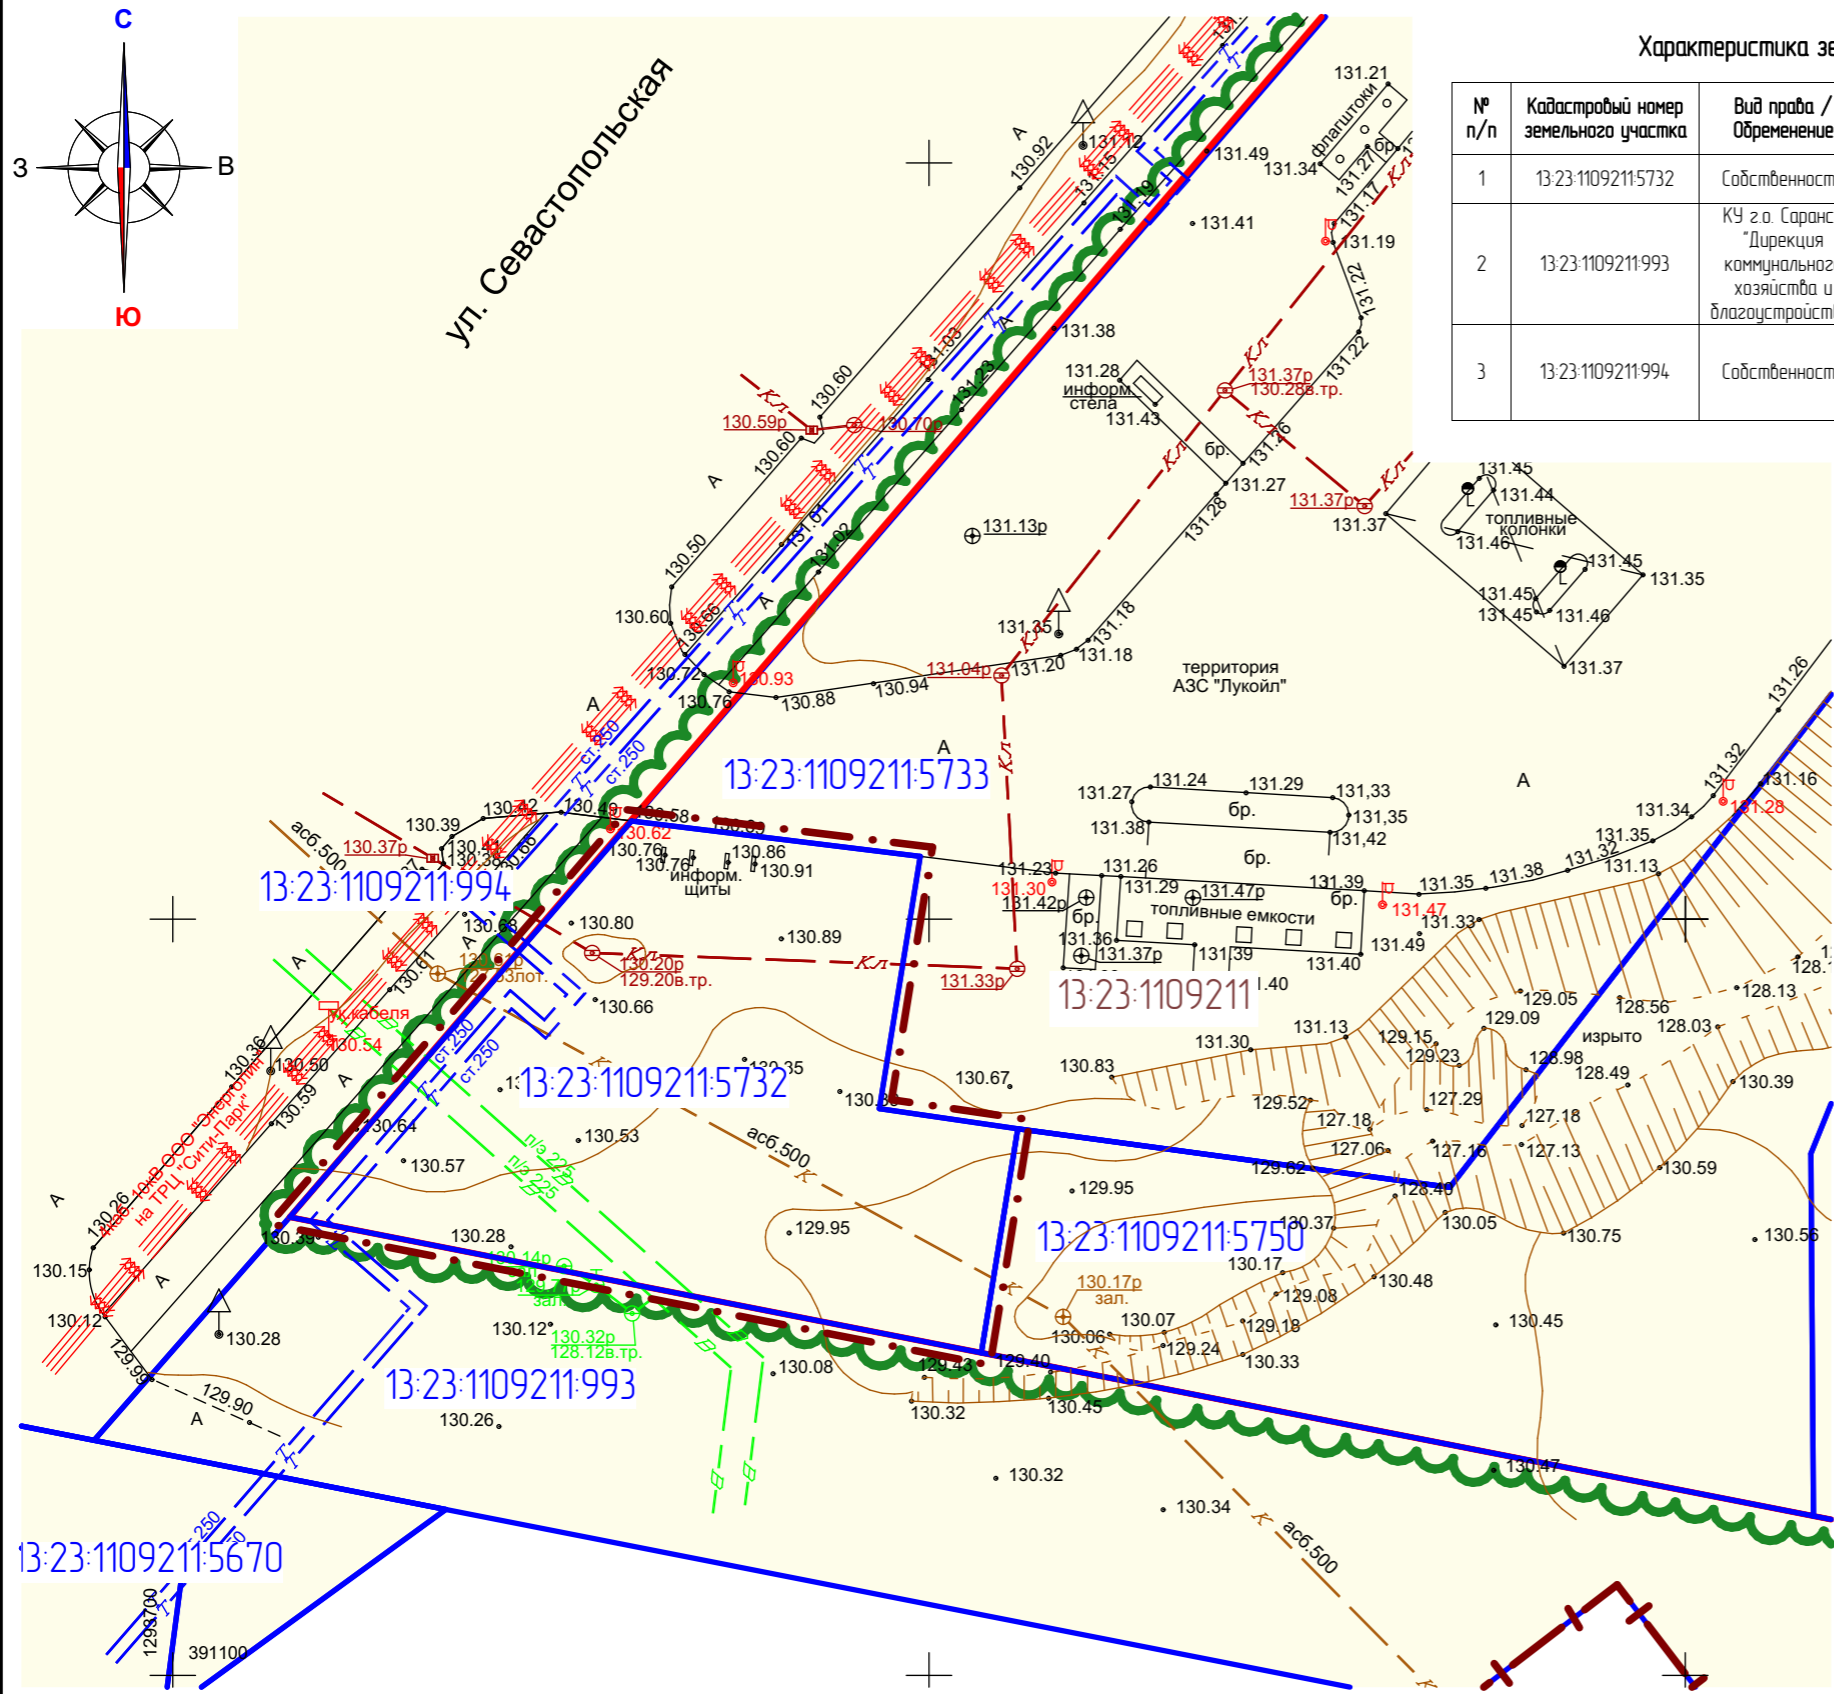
С
З
В
Ю

ул. Севастопольская

Характеристика зе

| № п/п | Кадастровый номер земельного участка | Вид права / Обременение |
|---|---|---|
| 1 | 13:23:1109211:5732 | Собственност |
| 2 | 13:23:1109211:993 | КУ г.о. Саранс "Дирекция коммунальног хозяйства и благоустройст |
| 3 | 13:23:1109211:994 | Собственност |

13:23:1109211:5733
13:23:1109211:994
13:23:1109211:5732
13:23:1109211
13:23:1109211:5750
13:23:1109211:993
13:23:1109211:5670

территория АЗС "Лукойл"
топливные колонки
топливные емкости
информ. стела
информ. щиты
флагштоки
изрыто
бр.
Кл
аб.500
асб.500
ст.250
п/э.225
м.кабеля
зал.

131.21
131.49
131.34
131.41
131.19
131.38
131.28
131.43
131.27
131.13р
131.37р
130.28в.тр.
131.37
131.45
131.44
131.46
131.35
131.37
131.18
131.20
131.04р
131.35
130.92
130.60
130.59р
130.70р
130.50
130.60
130.72
130.76
130.88
130.94
130.93
130.39
130.37р
130.58
130.62
130.80
130.89
130.20р
129.20в.тр.
131.33р
131.23
131.30
131.42р
131.26
131.29
131.47р
131.39
131.47
131.33
131.49
131.40
131.36
131.37р
131.39
131.27
131.24
131.29
131.33
131.35
131.38
131.42
131.35
131.38
131.32
131.13
131.34
131.35
131.32
131.16
131.28
131.26
130.86
130.91
130.66
130.54
130.50
130.59
130.36
130.26
130.64
130.57
130.53
130.67
130.83
131.30
131.13
129.52
129.05
129.09
128.56
128.13
128.03
129.15
129.23
128.98
128.49
130.39
127.29
127.18
127.18
127.06
127.16
127.13
129.62
128.49
130.59
129.95
130.37
130.05
130.75
130.56
129.95
130.17
130.17р
130.48
129.08
130.45
130.07
130.06
129.18
129.24
130.33
130.28
130.14р
130.12
130.32р
128.12в.тр.
130.08
129.43
129.40
130.45
130.32
130.47
130.32
130.34
130.15
130.12
130.39
130.28
129.98
129.90
130.26
1293700
391100
А